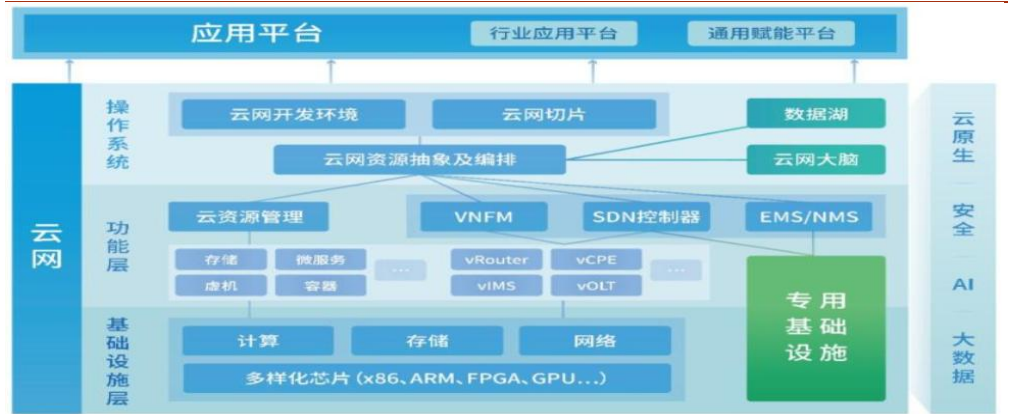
应用平台

行业应用平台

通用赋能平台

云网

操作系统

云网开发环境

云网切片

数据湖

云网资源抽象及编排

云网大脑

功能层

云资源管理

VNFM

SDN控制器

EMS/NMS

存储

微服务

...

虚机

容器

vRouter

vCPE

vIMS

vOLT

...

专用基础设施

基础设施层

计算

存储

网络

多样化芯片（x86、ARM、FPGA、GPU...）

云原生

安全

AI

大数据